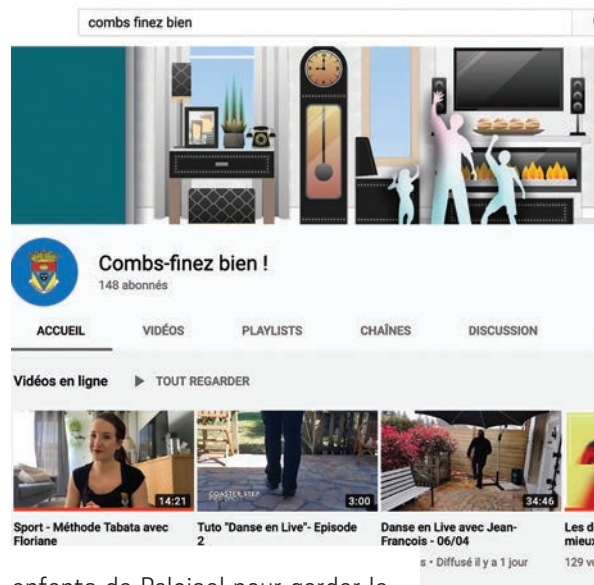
combs finez bien

Combs-finez bien !
148 abonnés

ACCUEIL VIDÉOS PLAYLISTS CHAÎNES DISCUSSION

Vidéos en ligne ▶ TOUT REGARDER

14:21
Sport - Méthode Tabata avec Floriane

COASTER STEP
3:00
Tuto "Danse en Live"- Episode 2

34:46
Danse en Live avec Jean-François - 06/04
s • Diffusé il y a 1 jour

Les d
mieux
129 v

enfants de Palaiseol pour garder le